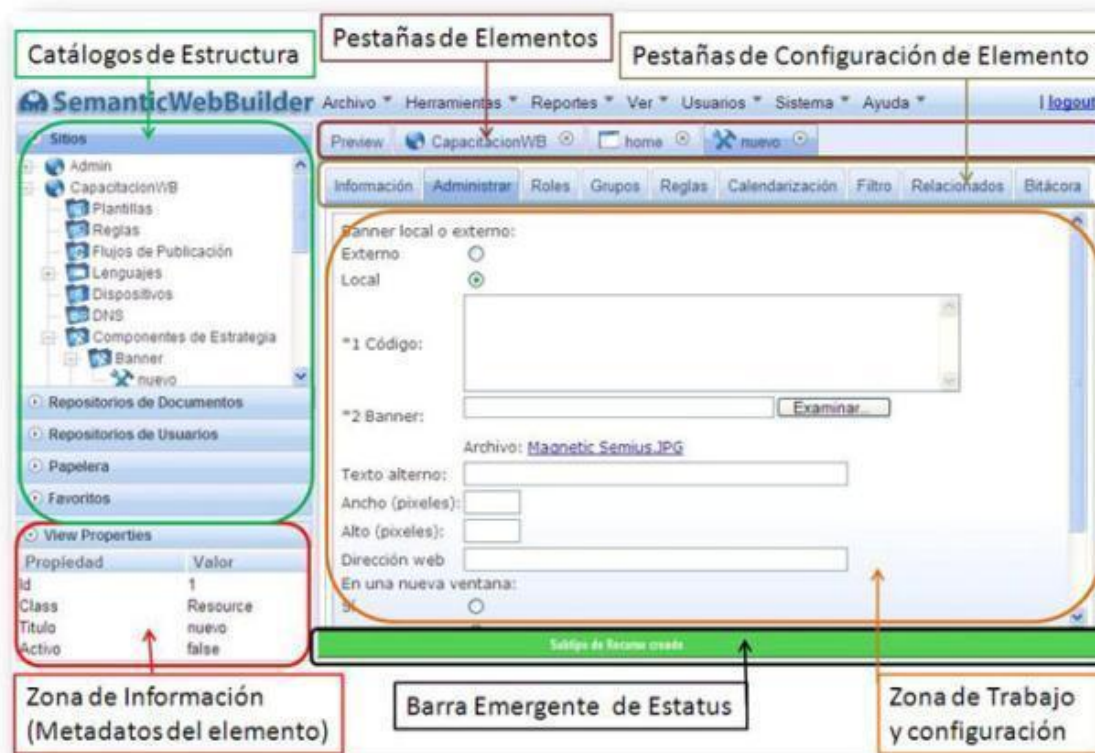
Catálogos de Estructura

Pestañas de Elementos

Pestañas de Configuración de Elemento

SemanticWebBuilder Archivo Herramientas Reportes Ver Usuarios Sistema Ayuda | logout

Sitios
Admin
CapacitacionWB
Plantillas
Reglas
Flujos de Publicación
Lenguajes
Dispositivos
DNS
Componentes de Estrategia
Banner
nuevo
Repositorios de Documentos
Repositorios de Usuarios
Papelera
Favoritos

Preview CapacitacionWB home nuevo

Información Administrar Roles Grupos Reglas Calendarización Filtro Relacionados Bitácora

Banner local o externo:
Externo
Local
*1 Código:
*2 Banner: Examinar...
Archivo: Magnetic Semius.JPG
Texto alterno:
Ancho (pixeles):
Alto (pixeles):
Dirección web
En una nueva ventana:
Sí

View Properties

| Propiedad | Valor |
|---|---|
| Id | 1 |
| Class | Resource |
| Titulo | nuevo |
| Activo | false |

Subtipo de Recurso creado

Zona de Información (Metadatos del elemento)

Barra Emergente de Estatus

Zona de Trabajo y configuración